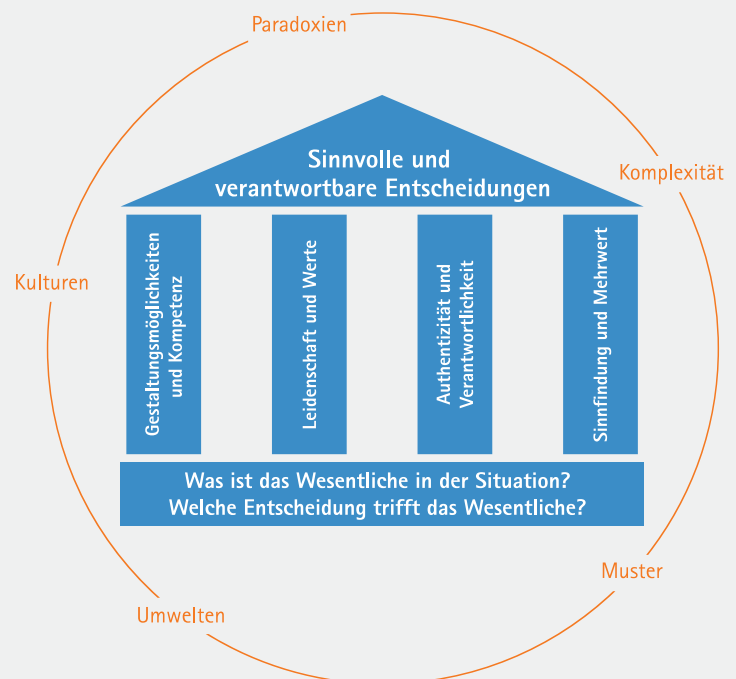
Paradoxien

Komplexität

Kulturen

Sinnvolle und verantwortbare Entscheidungen

Gestaltungsmöglichkeiten und Kompetenz

Leidenschaft und Werte

Authentizität und Verantwortlichkeit

Sinnfindung und Mehrwert

Was ist das Wesentliche in der Situation? Welche Entscheidung trifft das Wesentliche?

Muster

Umwelten